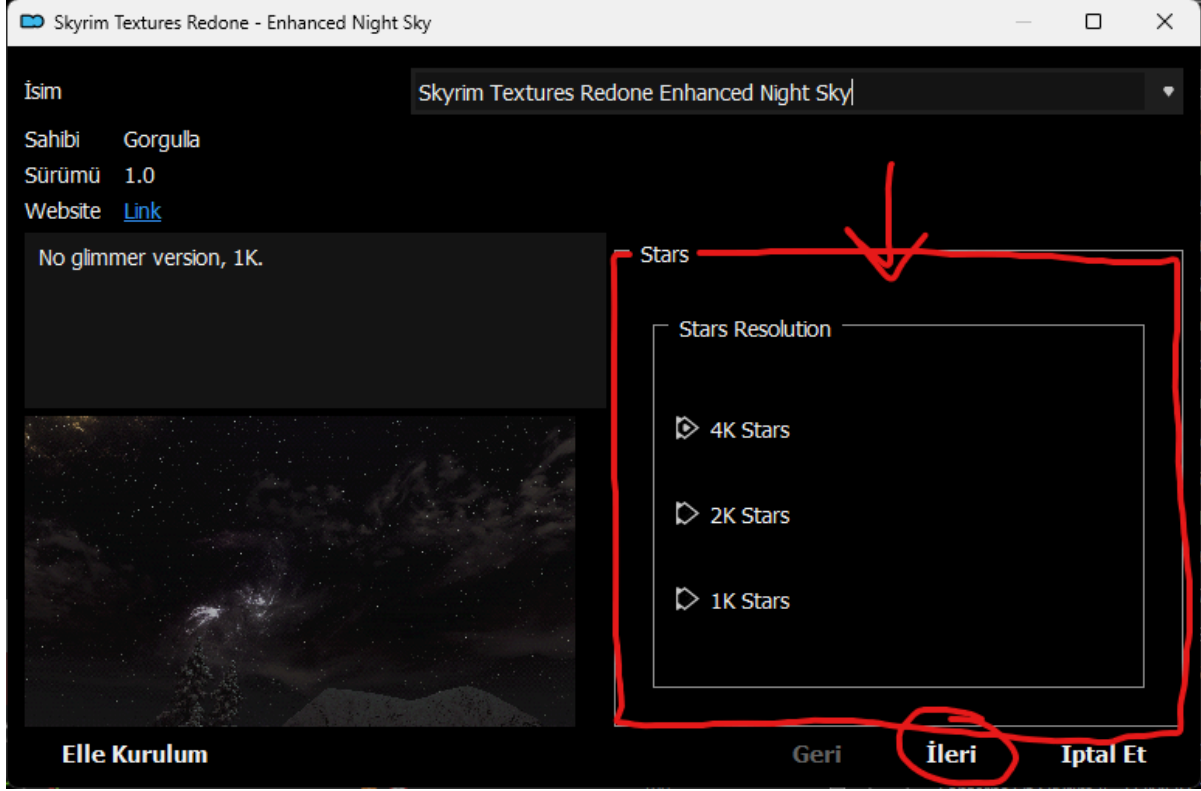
Skyrim Textures Redone - Enhanced Night Sky

İsim

Skyrim Textures Redone Enhanced Night Sky

Sahibi Gorgulla
Sürümü 1.0
Website Link

No glimmer version, 1K.

Stars

Stars Resolution

4K Stars

2K Stars

1K Stars

Elle Kurulum

Geri

İleri

Iptal Et